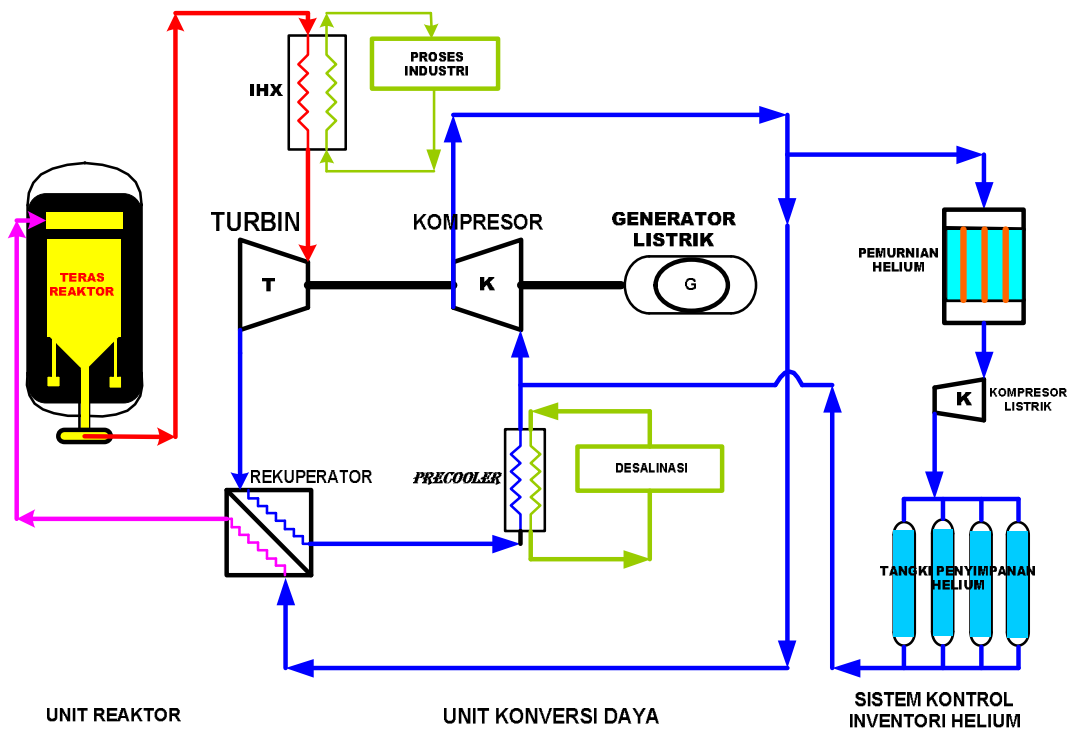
IHX

PROSES INDUSTRI

TURBIN

KOMPRESOR

GENERATOR LISTRIK

TERAS REAKTOR

T

K

G

PEMURNIAN HELIUM

K

KOMPRESOR LISTRIK

REKUPERATOR

PRECOOLER

DESALINASI

TANGKI PENYIMPANAN HELIUM

UNIT REAKTOR

UNIT KONVERSI DAYA

SISTEM KONTROL INVENTORI HELIUM